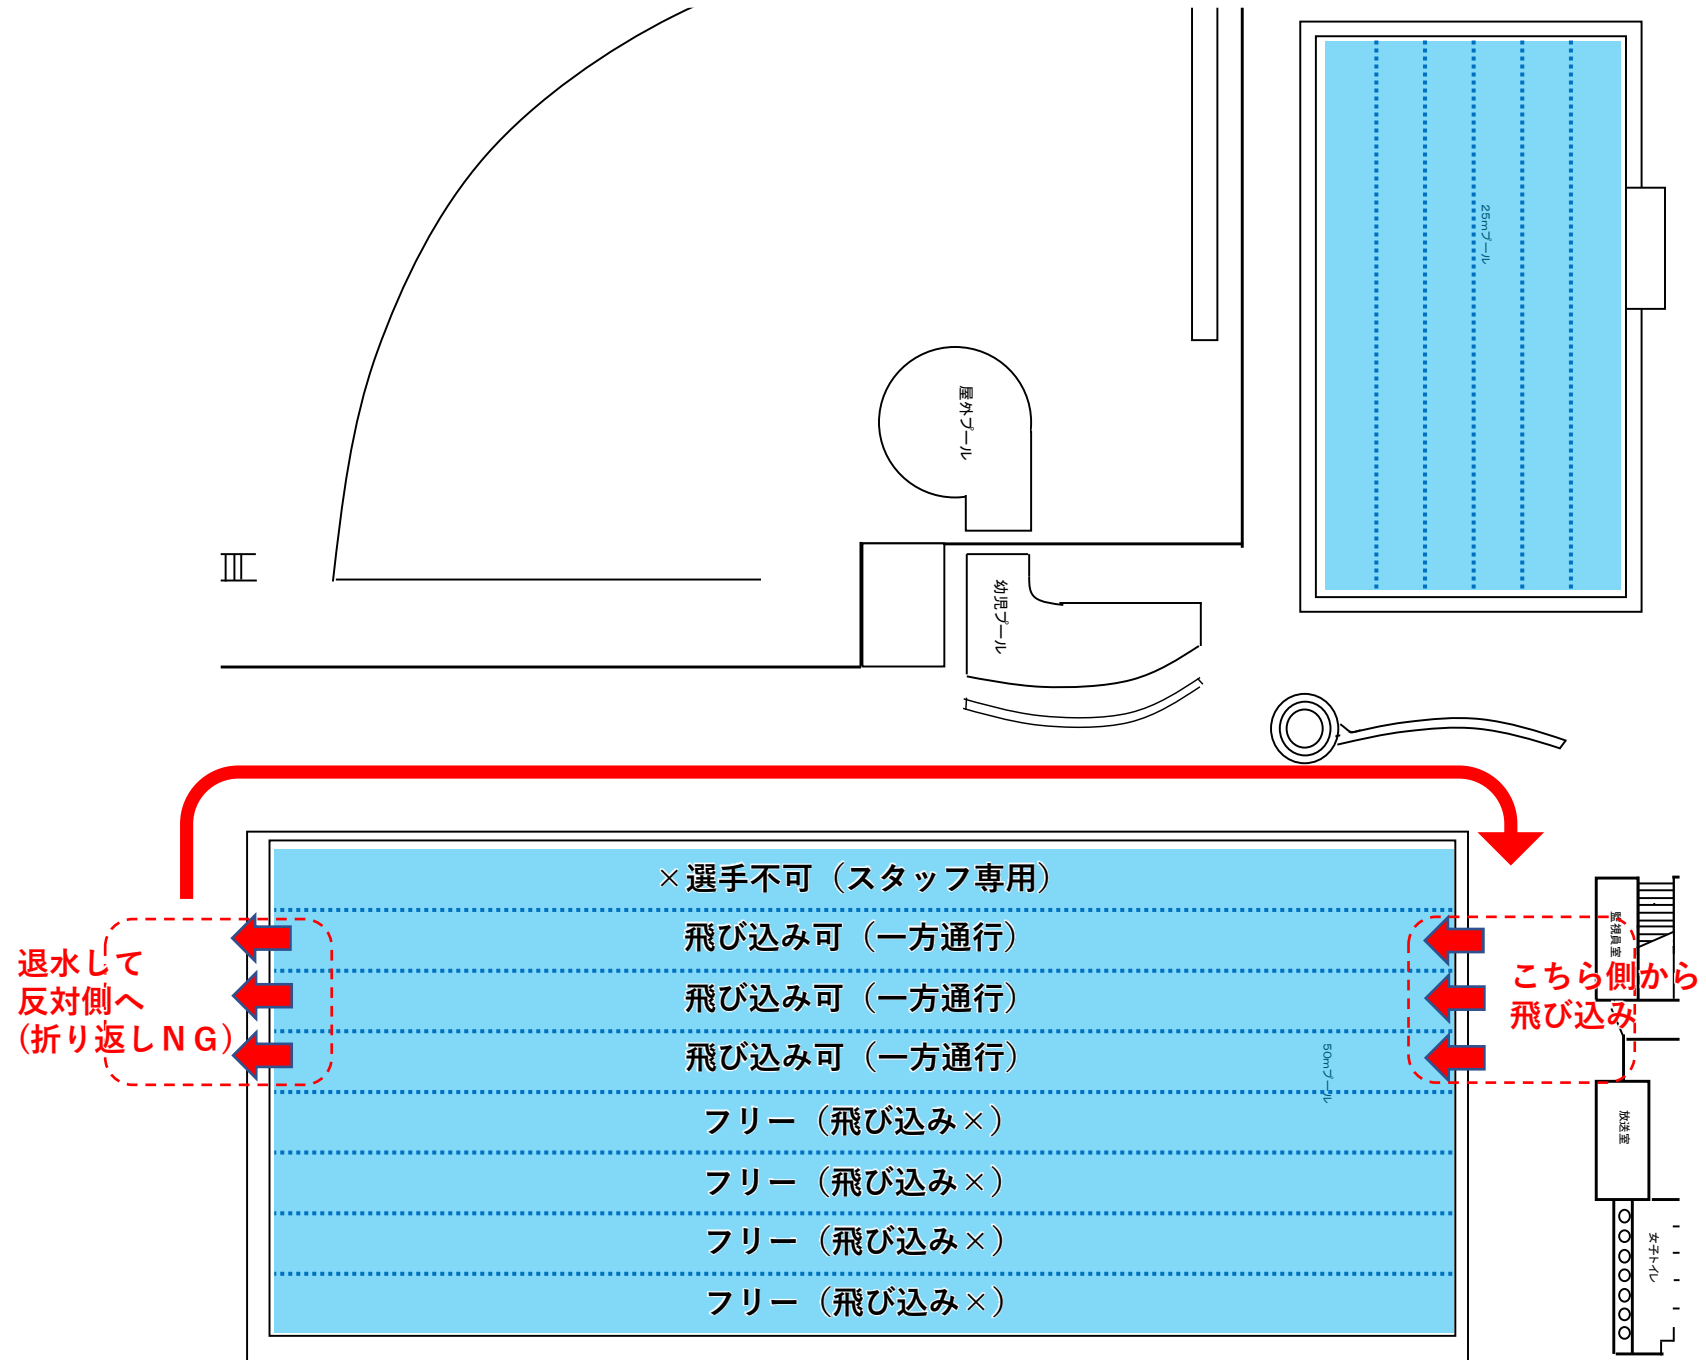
25mプール

屋外プール

幼児プール

×選手不可（スタッフ専用）

飛び込み可（一方通行）

飛び込み可（一方通行）

飛び込み可（一方通行）

フリー（飛び込み×）

フリー（飛び込み×）

フリー（飛び込み×）

フリー（飛び込み×）

退水して
反対側へ
（折り返しＮＧ）

こちら側から
飛び込み

50mプール

監視員室

放送室

女子トイレ